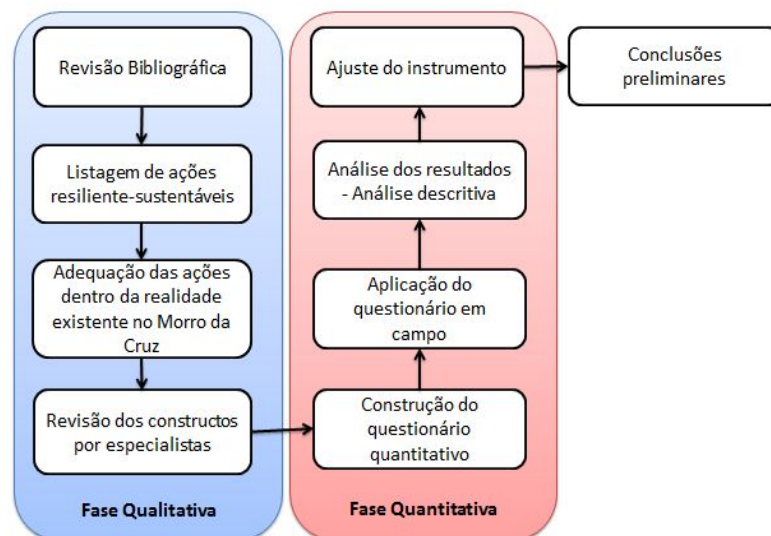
Revisão Bibliográfica

Listagem de ações resiliente-sustentáveis

Adequação das ações dentro da realidade existente no Morro da Cruz

Revisão dos constructos por especialistas

Fase Qualitativa

Construção do questionário quantitativo

Aplicação do questionário em campo

Análise dos resultados - Análise descritiva

Ajuste do instrumento

Fase Quantitativa

Conclusões preliminares